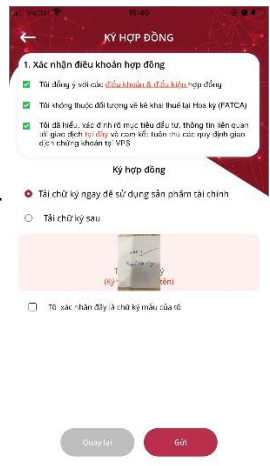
Viettel 10:40

KÝ HỢP ĐỒNG

1. Xác nhận điều khoản hợp đồng

Tôi đồng ý với các điều khoản & điều kiện hợp đồng

Tôi không thuộc đối tượng về kê khai thuế tại Hoa kỳ (FATCA)

Tôi đã hiểu, xác định rõ mục tiêu đầu tư, thông tin liên quan tới giao dịch tại đây và cam kết tuân thủ các quy định giao dịch chứng khoán tại VPS

Ký hợp đồng

Tải chữ ký ngay để sử dụng sản phẩm tài chính

Tải chữ ký sau

T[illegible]
(Ký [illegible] tên)

Tôi xác nhận đây là chữ ký mẫu của tôi

Quay lại

Gửi